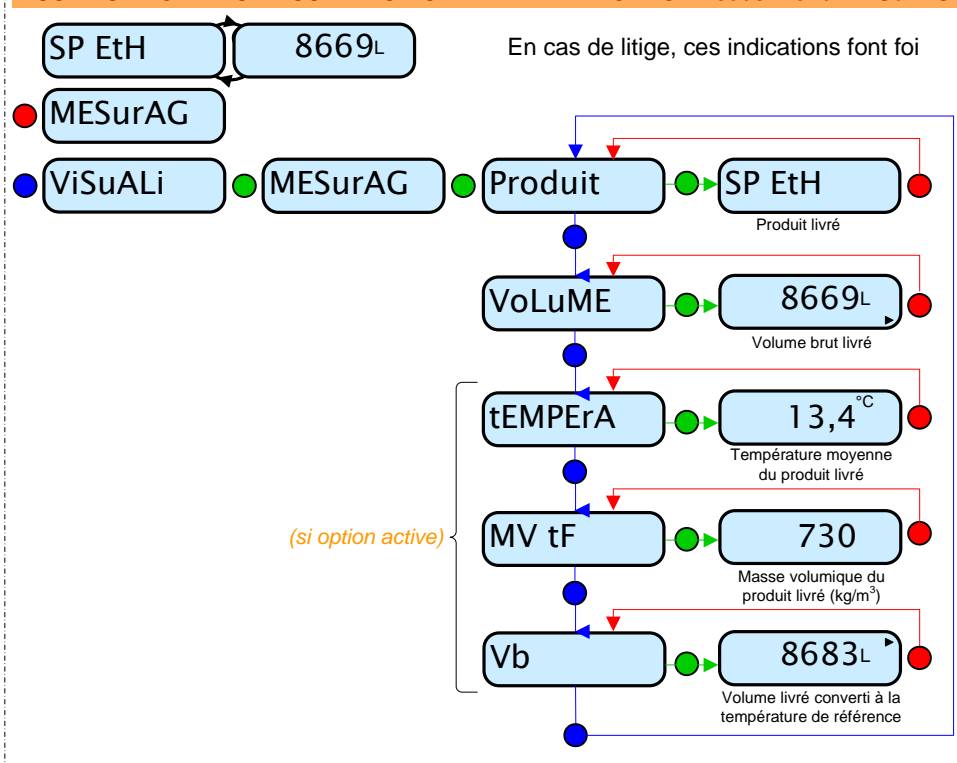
SP EtH

8669L

En cas de litige, ces indications font foi

MESurAG

ViSuALi

MESurAG

Produit

SP EtH

Produit livré

VoLuME

8669L

Volume brut livré

tEMPErA

13,4°C

Température moyenne du produit livré

(si option active)

MV tF

730

Masse volumique du produit livré (kg/m$^3$)

Vb

8683L

Volume livré converti à la température de référence